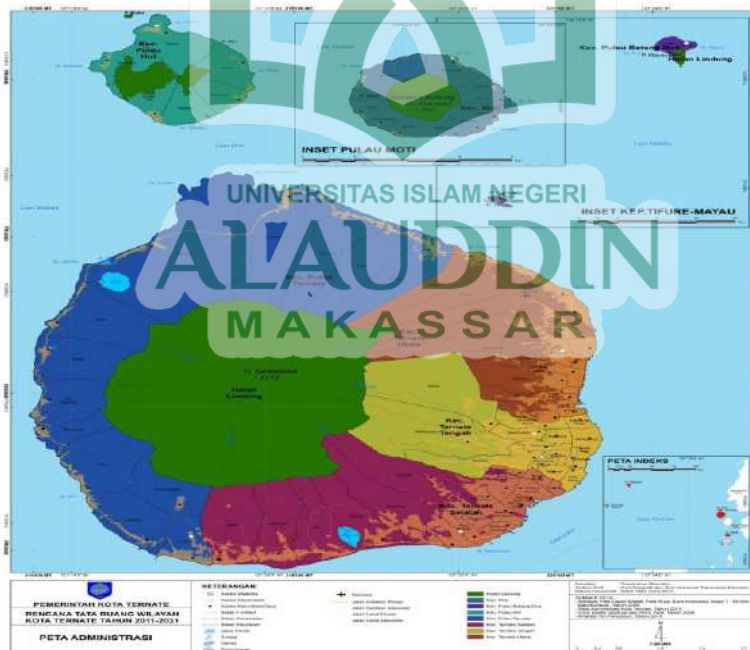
UNIVERSITAS ISLAM NEGERI
ALAUDDIN
MAKASSAR

Kec. Pulau Hiri

INSET PULAU MOTI

Kec. Pulau Batang Dua

Hutan Lindung

INSET KEP. TIFURE-MAYAU

Kec. Pulau Ternate

Hutan Lindung

Kec. Ternate Tengah

Kec. Ternate Selatan

PETA INDEKS

PEMERINTAH KOTA TERNATE
RENCANA TATA RUANG WILAYAH
KOTA TERNATE TAHUN 2011-2031

PETA ADMINISTRASI

KETERANGAN

Hutan Lindung
Kec. Moti
Kec. Pulau Batang Dua
Kec. Pulau Hiri
Kec. Pulau Ternate
Kec. Ternate Selatan
Kec. Ternate Tengah
Kec. Ternate Utara